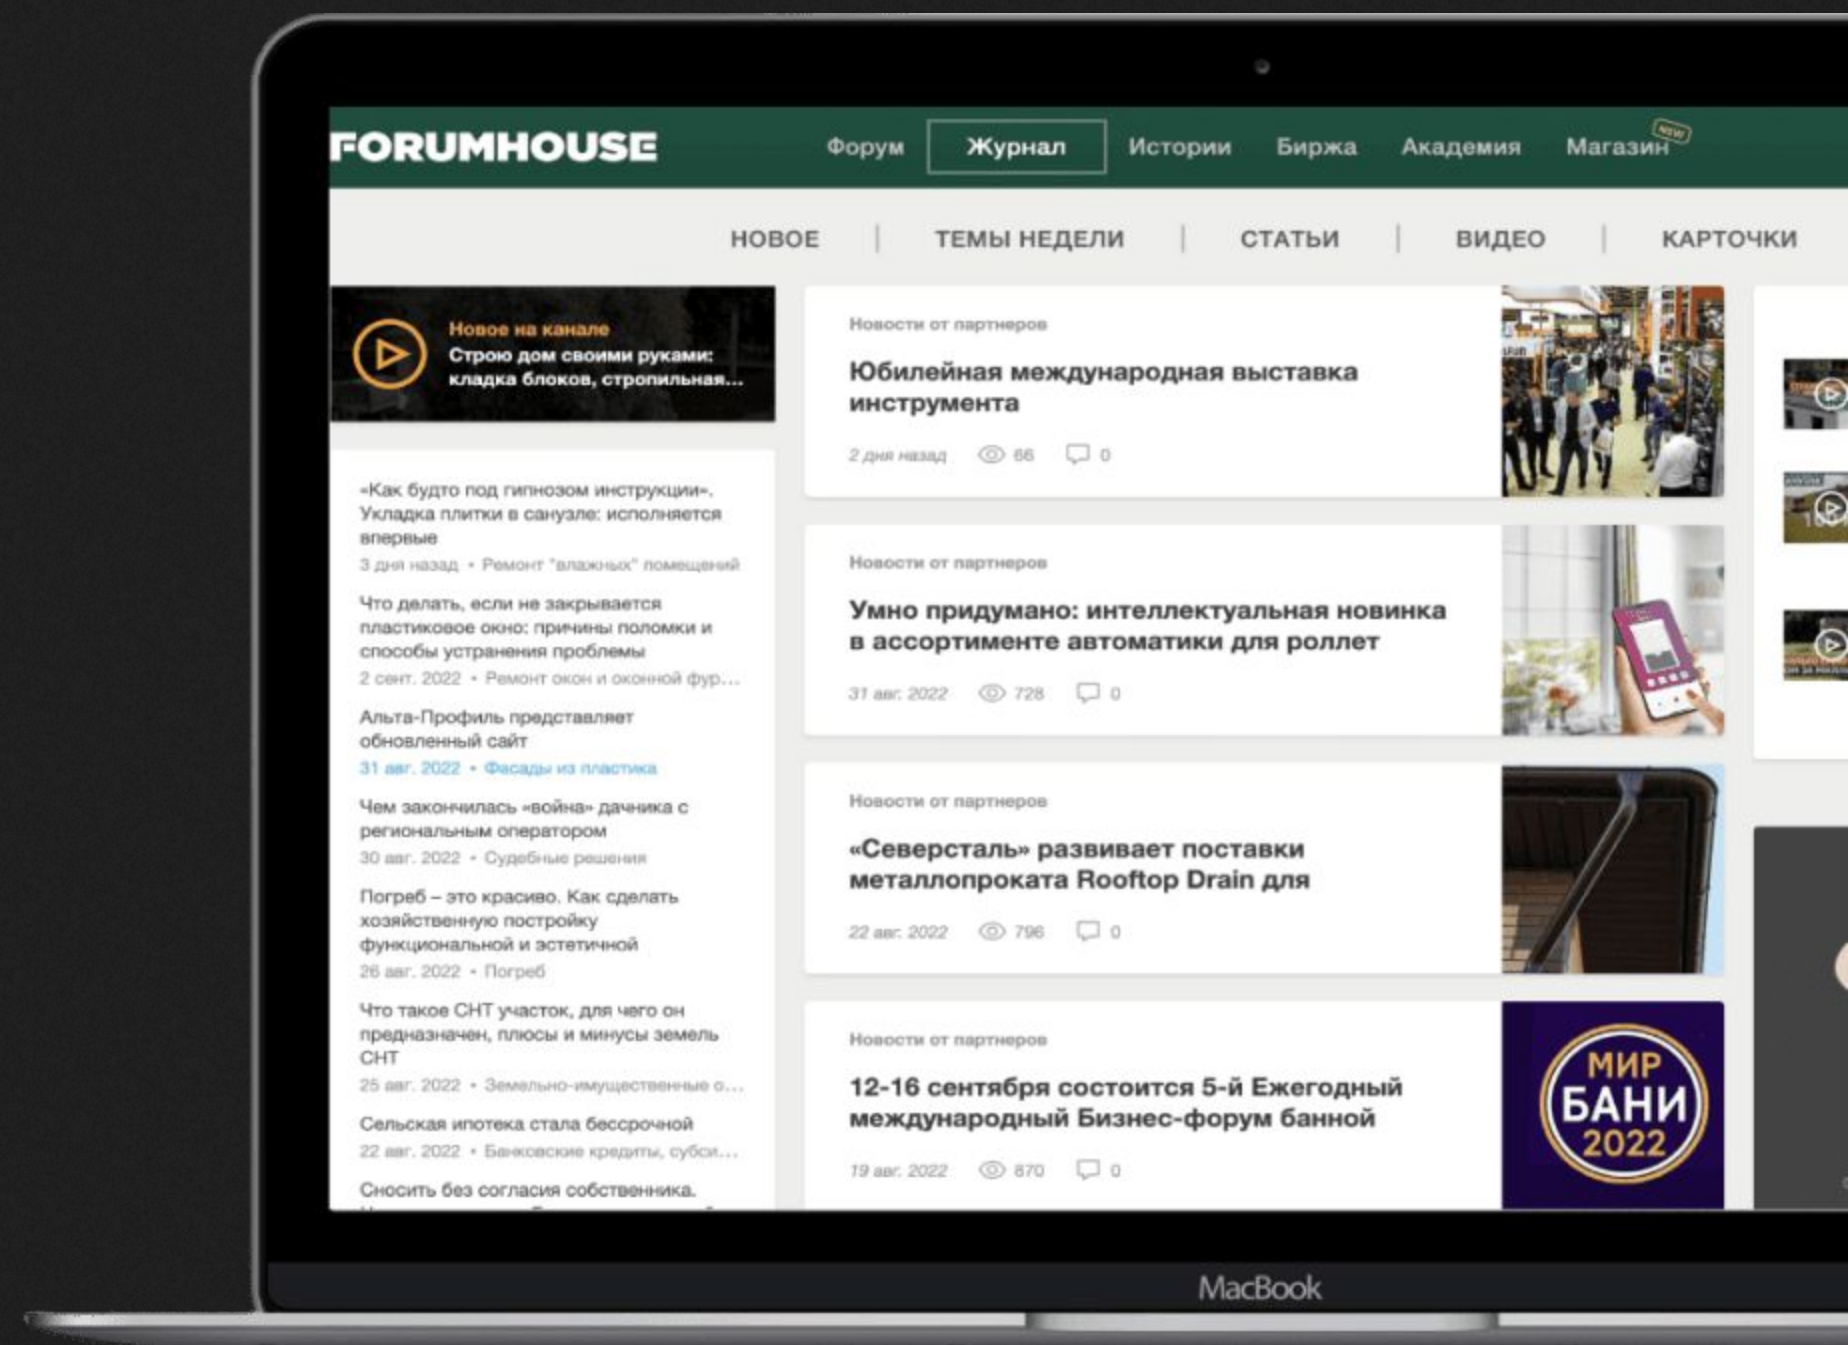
FORUMHOUSE
Форум | Журнал | Истории | Биржа | Академия | Магазин NEW

НОВОЕ | ТЕМЫ НЕДЕЛИ | СТАТЬИ | ВИДЕО | КАРТОЧКИ

Новое на канале
Строю дом своими руками: кладка блоков, стропильная...

«Как будто под гипнозом инструкции». Укладка плитки в санузле: исполняется впервые
3 дня назад • Ремонт "влажных" помещений

Что делать, если не закрывается пластиковое окно: причины поломки и способы устранения проблемы
2 сент. 2022 • Ремонт окон и оконной фур...

Альта-Профиль представляет обновленный сайт
31 авг. 2022 • Фасады из пластика

Чем закончилась «война» дачника с региональным оператором
30 авг. 2022 • Судебные решения

Погреб – это красиво. Как сделать хозяйственную постройку функциональной и эстетичной
26 авг. 2022 • Погреб

Что такое СНТ участок, для чего он предназначен, плюсы и минусы земель СНТ
25 авг. 2022 • Земельно-имущественные о...

Сельская ипотека стала бессрочной
22 авг. 2022 • Банковские кредиты, субси...

Сносить без согласия собственника.

Новости от партнеров
Юбилейная международная выставка инструмента
2 дня назад 66 0

Новости от партнеров
Умно придумано: интеллектуальная новинка в ассортименте автоматики для роллет
31 авг. 2022 728 0

Новости от партнеров
«Северсталь» развивает поставки металлопроката Rooftop Drain для
22 авг. 2022 796 0

Новости от партнеров
12-16 сентября состоится 5-й Ежегодный международный Бизнес-форум банной
19 авг. 2022 870 0

МИР БАНИ 2022

MacBook